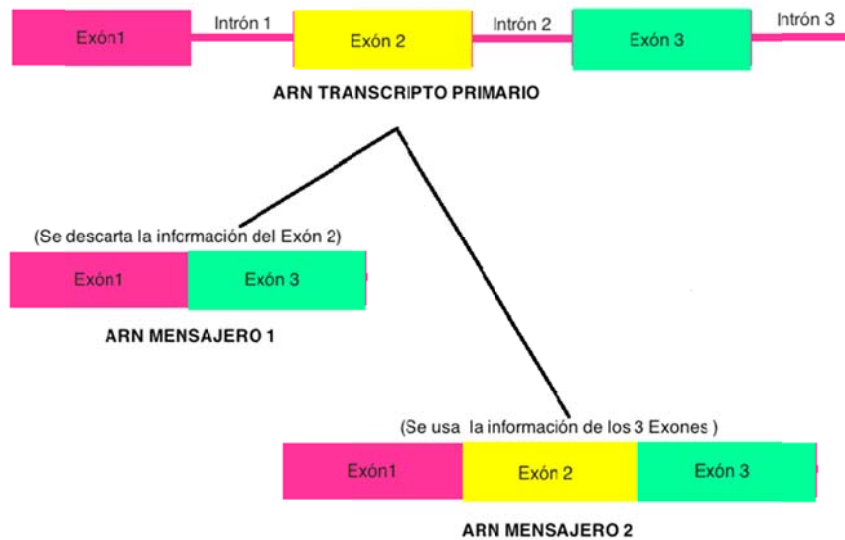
Exón1
Intrón 1
Exón 2
Intrón 2
Exón 3
Intrón 3

ARN TRANSCRIPTO PRIMARIO

(Se descarta la información del Exón 2)

Exón1
Exón 3

ARN MENSAJERO 1

(Se usa la información de los 3 Exones )

Exón1
Exón 2
Exón 3

ARN MENSAJERO 2